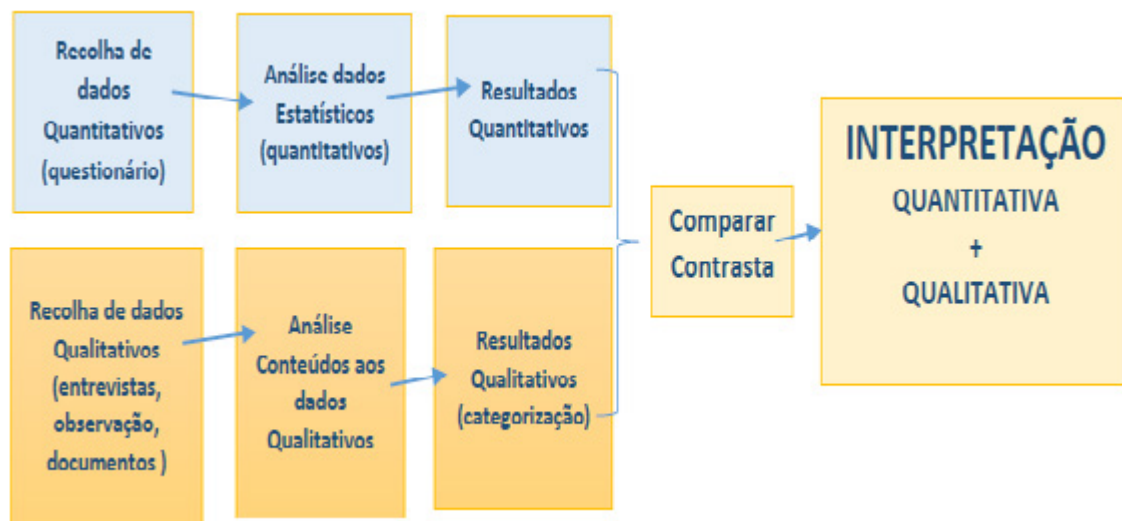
Recolha de dados Quantitativos (questionário)

Análise dados Estatísticos (quantitativos)

Resultados Quantitativos

Recolha de dados Qualitativos (entrevistas, observação, documentos )

Análise Conteúdos aos dados Qualitativos

Resultados Qualitativos (categorização)

Comparar Contrasta

INTERPRETAÇÃO
QUANTITATIVA
+
QUALITATIVA